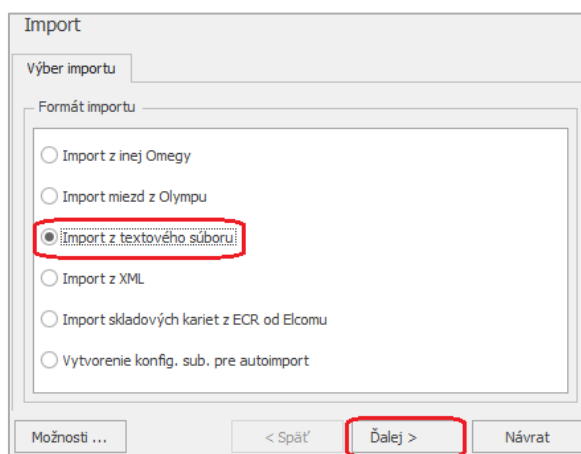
Import

Výber importu

Formát importu

Import z inej Omegy

Import miezd z Olympu

Import z textového súboru

Import z XML

Import skladových kariet z ECR od Elcomu

Vytvorenie konfig. sub. pre autoimport

Možnosti ...

< Späť

Ďalej >

Návrat